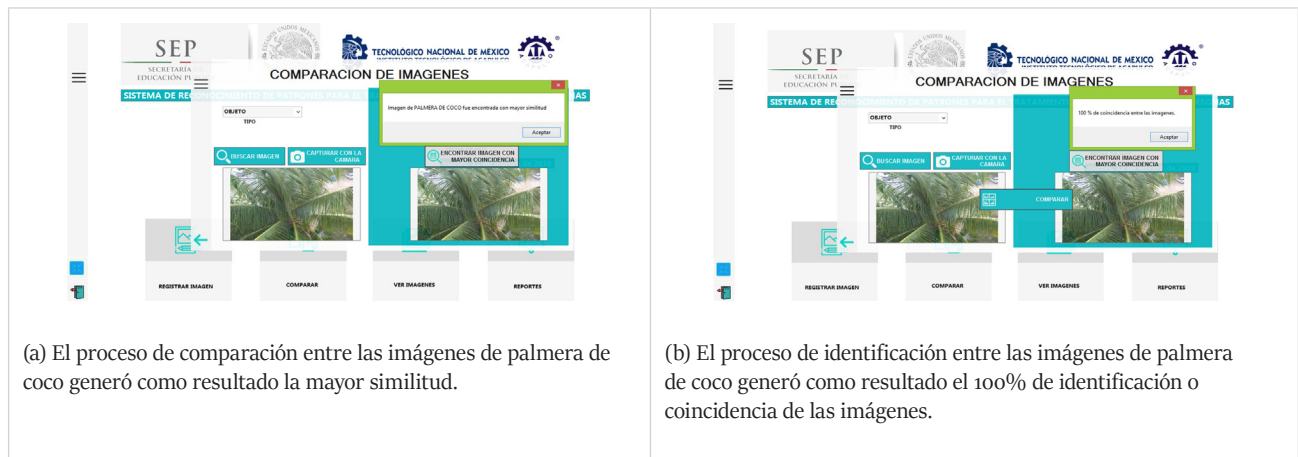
SEP
SECRETARÍA DE EDUCACIÓN PÚ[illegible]
TECNOLÓGICO NACIONAL DE MÉXICO
COMPARACION DE IMAGENES
SISTEMA DE RECO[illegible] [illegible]AS
OBJETO
TIPO
Imagen de PALMERA DE COCO fue encontrada con mayor similitud
Aceptar
BUSCAR IMAGEN
CAPTURAR CON LA CAMARA
ENCONTRAR IMAGEN CON MAYOR COINCIDENCIA
REGISTRAR IMAGEN
COMPARAR
VER IMAGENES
REPORTES

(a) El proceso de comparación entre las imágenes de palmera de coco generó como resultado la mayor similitud.

SEP
SECRETARÍA DE EDUCACIÓN PÚ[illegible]
TECNOLÓGICO NACIONAL DE MÉXICO
COMPARACION DE IMAGENES
SISTEMA DE RECONOCIMIENTO DE PATRONES PARA EL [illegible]AS
OBJETO
TIPO
100 % de coincidencia entre las imagenes.
Aceptar
BUSCAR IMAGEN
CAPTURAR CON LA CAMARA
ENCONTRAR IMAGEN CON MAYOR COINCIDENCIA
COMPARAR
REGISTRAR IMAGEN
COMPARAR
VER IMAGENES
REPORTES

(b) El proceso de identificación entre las imágenes de palmera de coco generó como resultado el 100% de identificación o coincidencia de las imágenes.